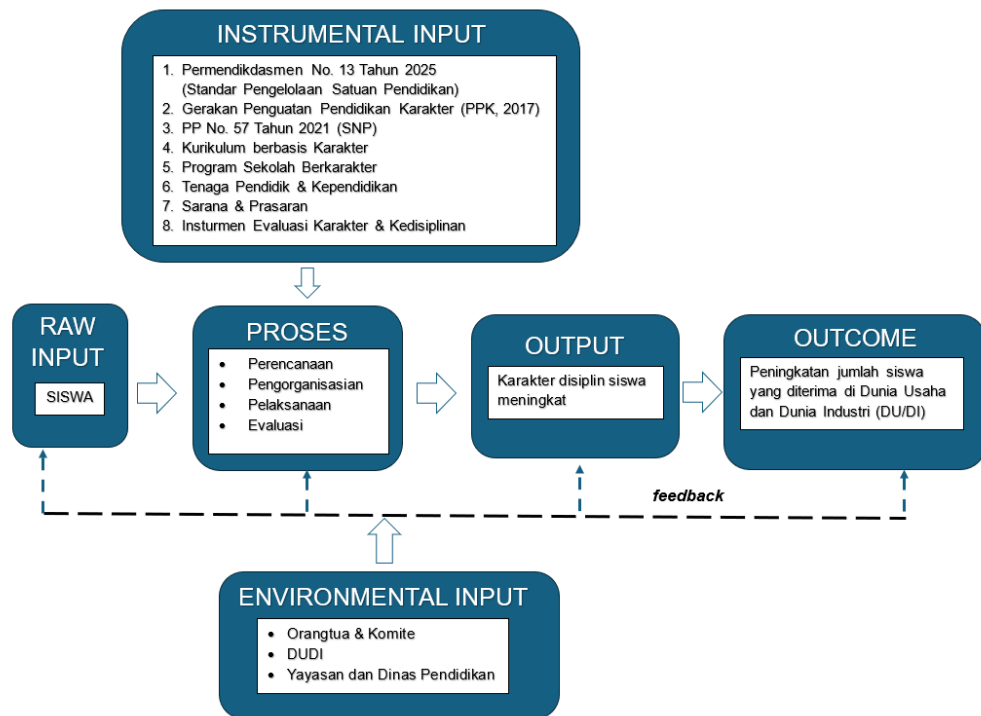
INSTRUMENTAL INPUT

1. Permendikdasmen No. 13 Tahun 2025 (Standar Pengelolaan Satuan Pendidikan)
2. Gerakan Penguatan Pendidikan Karakter (PPK, 2017)
3. PP No. 57 Tahun 2021 (SNP)
4. Kurikulum berbasis Karakter
5. Program Sekolah Berkarakter
6. Tenaga Pendidik & Kependidikan
7. Sarana & Prasaran
8. Insturmen Evaluasi Karakter & Kedisiplinan

RAW INPUT

SISWA

PROSES

- Perencanaan
- Pengorganisasian
- Pelaksanaan
- Evaluasi

OUTPUT

Karakter disiplin siswa meningkat

OUTCOME

Peningkatan jumlah siswa yang diterima di Dunia Usaha dan Dunia Industri (DU/DI)

feedback

ENVIRONMENTAL INPUT

- Orangtua & Komite
- DUDI
- Yayasan dan Dinas Pendidikan